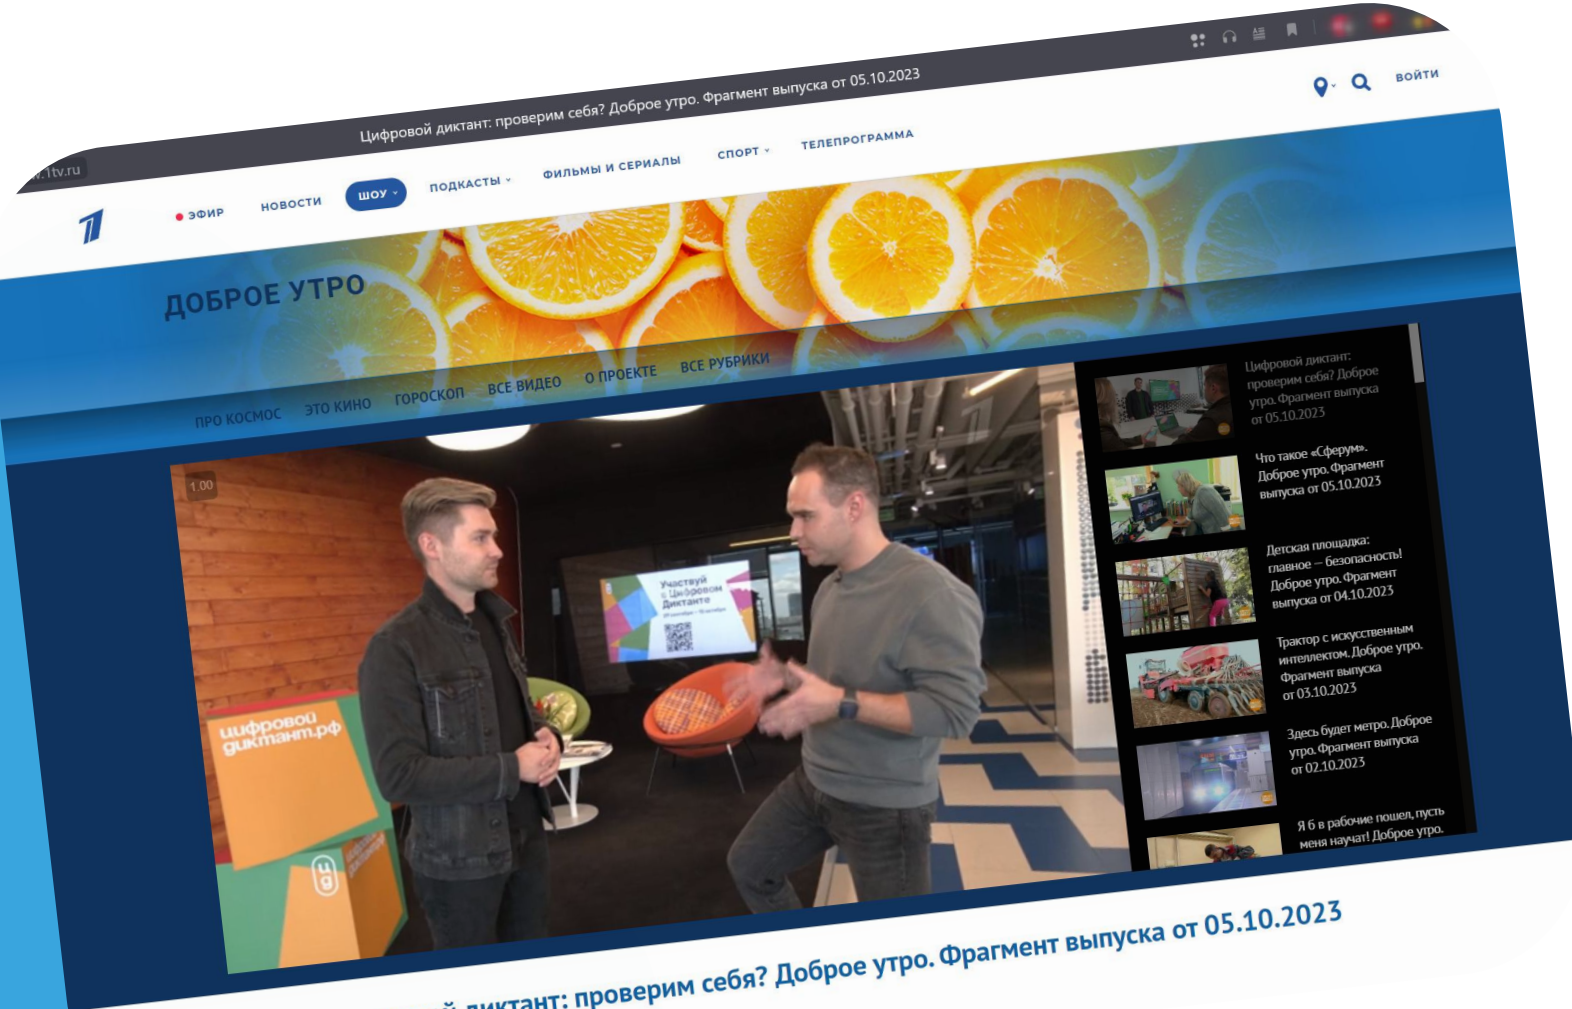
Цифровой диктант: проверим себя? Доброе утро. Фрагмент выпуска от 05.10.2023

.1tv.ru

ЭФИР НОВОСТИ ШОУ ПОДКАСТЫ ФИЛЬМЫ И СЕРИАЛЫ СПОРТ ТЕЛЕПРОГРАММА

ВОЙТИ

ДОБРОЕ УТРО

ПРО КОСМОС ЭТО КИНО ГОРОСКОП ВСЕ ВИДЕО О ПРОЕКТЕ ВСЕ РУБРИКИ

1:00

цифровой диктант.рф

Участвуй в Цифровом Диктанте

Цифровой диктант: проверим себя? Доброе утро. Фрагмент выпуска от 05.10.2023

Что такое «Сферум». Доброе утро. Фрагмент выпуска от 05.10.2023

Детская площадка: главное — безопасность! Доброе утро. Фрагмент выпуска от 04.10.2023

Трактор с искусственным интеллектом. Доброе утро. Фрагмент выпуска от 03.10.2023

Здесь будет метро. Доброе утро. Фрагмент выпуска от 02.10.2023

Я б в рабочие пошел, пусть меня научат! Доброе утро.

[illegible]й диктант: проверим себя? Доброе утро. Фрагмент выпуска от 05.10.2023